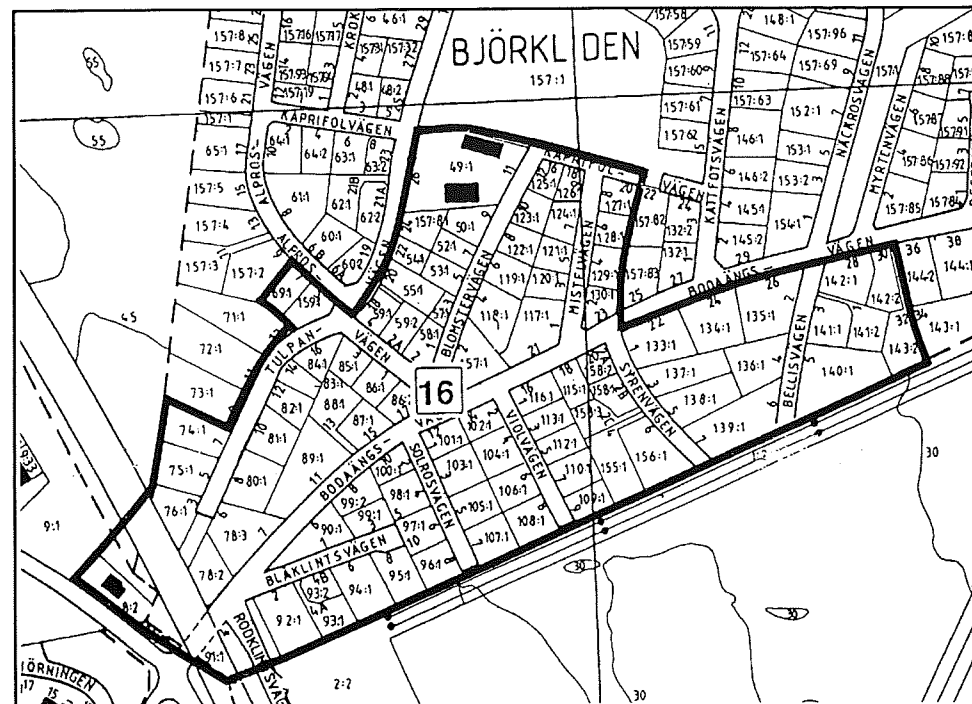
BJÖRKLIDEN
157:1
KAPRIFOLVÄGEN
ALPROS-
ALPROS-
VÄGEN
KROK
BLOMSTERVÄGEN
MISTELVÄGEN
KAPRIFOL-
VÄGEN
KATTFOTSVÄGEN
NACKROSVÄGEN
MYRTENVÄGEN
BODAÄNGS-
VÄGEN
BELLISVÄGEN
SYRENVÄGEN
TULPAN-
VÄGEN
16
BODAÄNGS-
VÄGEN
SOLROSVÄGEN
VIOLVÄGEN
BLÅKLINTSVÄGEN
ROSKLINTSVÄGEN
TÖRNINGEN
65:1
157:5
157:4
157:3
157:2
61:1
62:1
60:1
64:2
63:1
69:1
159:1
71:1
72:1
73:1
74:1
75:1
76:1
78:3
78:2
80:1
81:1
82:1
83:1
84:1
85:1
86:1
88:1
87:1
89:1
49:1
50:1
52:1
53:1
55:1
57:1
59:1
59:2
58:1
117:1
118:1
119:1
120:1
121:1
122:1
123:1
124:1
125:1
126:1
127:1
128:1
129:1
130:1
131:1
132:1
132:2
157:82
157:83
133:1
134:1
135:1
136:1
137:1
138:1
139:1
140:1
141:1
141:2
142:1
142:2
143:1
143:2
144:1
144:2
145:1
145:2
146:1
146:2
153:1
153:2
152:1
154:1
157:61
157:62
157:63
157:64
157:69
157:96
148:1
157:59
157:60
157:58
157:85
157:86
157:87
157:88
157:91
157:92
157:8
157:7
157:6
157:84
101:1
102:1
103:1
104:1
105:1
106:1
107:1
108:1
109:1
110:1
112:1
113:1
115:1
116:1
155:1
156:1
158:1
158:2
100:1
99:1
99:2
98:1
97:1
96:1
95:1
94:1
93:1
93:2
92:1
91:1
90:1
9:1
9:2
2:2
30
30
30
45
55
55